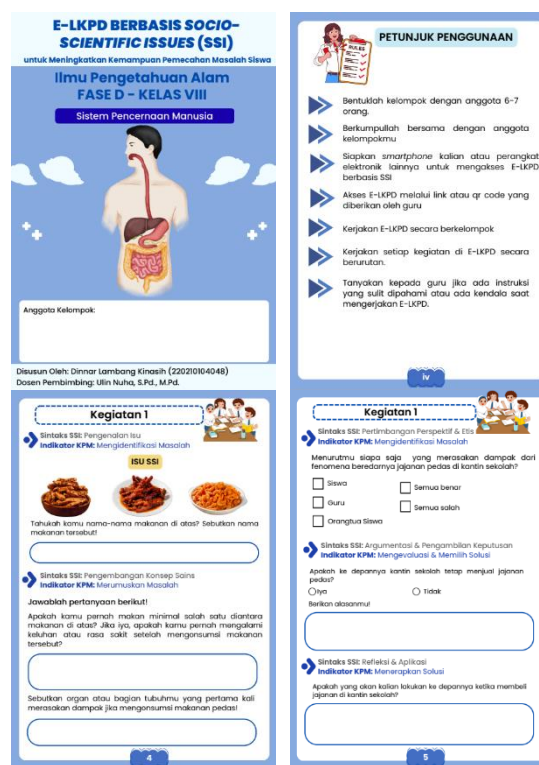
E-LKPD BERBASIS SOCIO-SCIENTIFIC ISSUES (SSI)
untuk Meningkatkan Kemampuan Pemecahan Masalah Siswa

Ilmu Pengetahuan Alam
FASE D - KELAS VIII

Sistem Pencernaan Manusia

Anggota Kelompok:

Disusun Oleh: Dinnar Lambang Kinasih (2202101040048)
Dosen Pembimbing: Ulin Nuha, S.Pd., M.Pd.

RULES

PETUNJUK PENGGUNAAN

Bentuklah kelompok dengan anggota 6-7 orang.

Berkumpullah bersama dengan anggota kelompokmu

Siapkan smartphone kalian atau perangkat elektronik lainnya untuk mengakses E-LKPD berbasis SSI

Akses E-LKPD melalui link atau qr code yang diberikan oleh guru

Kerjakan E-LKPD secara berkelompok

Kerjakan setiap kegiatan di E-LKPD secara berurutan.

Tanyakan kepada guru jika ada instruksi yang sulit dipahami atau ada kendala saat mengerjakan E-LKPD.

iv

Kegiatan 1

Sintaks SSI: Pengenalan Isu
Indikator KPM: Mengidentifikasi Masalah

ISU SSI

Tahukah kamu nama-nama makanan di atas? Sebutkan nama makanan tersebut!

Sintaks SSI: Pengembangan Konsep Sains
Indikator KPM: Merumuskan Masalah

Jawablah pertanyaan berikut!

Apakah kamu pernah makan minimal salah satu diantara makanan di atas? Jika iya, apakah kamu pernah mengalami keluhan atau rasa sakit setelah mengonsumsi makanan tersebut?

Sebutkan organ atau bagian tubuhmu yang pertama kali merasakan dampak jika mengonsumsi makanan pedas!

4

Kegiatan 1

Sintaks SSI: Pertimbangan Perspektif & Etis
Indikator KPM: Mengidentifikasi Masalah

Menurutmu siapa saja yang merasakan dampak dari fenomena beredarnya jajanan pedas di kantin sekolah?

Siswa
Semua benar
Guru
Semua salah
Orangtua Siswa

Sintaks SSI: Argumentasi & Pengambilan Keputusan
Indikator KPM: Mengevaluasi & Memilih Solusi

Apakah ke depannya kantin sekolah tetap menjual jajanan pedas?
Iya
Tidak
Berikan alasanmu!

Sintaks SSI: Refleksi & Aplikasi
Indikator KPM: Menerapkan Solusi

Apakah yang akan kalian lakukan ke depannya ketika membeli jajanan di kantin sekolah?

5